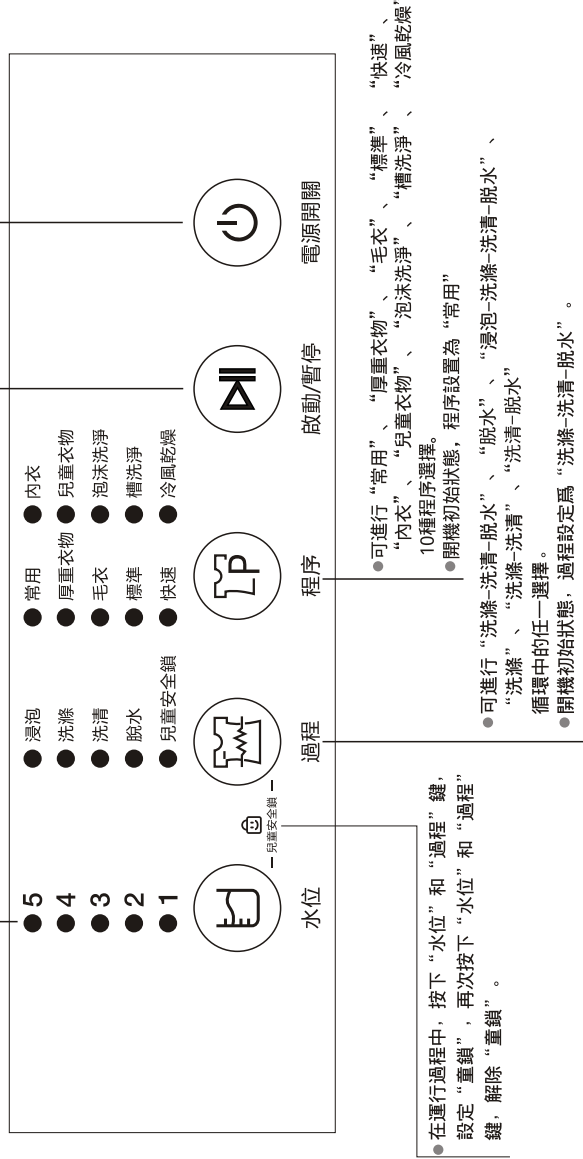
5
4
3
2
1

水位

兒童安鎖

● 浸泡
● 洗滌
● 洗清
● 脫水
● 兒童安全鎖

過程

● 常用
● 厚重衣物
● 毛衣
● 槽準
● 快速

● 內衣
● 兒童衣物
● 泡沫洗淨
● 槽洗淨
● 冷風乾燥

程序

啟動/暫停

電源開關

●在運行過程中，按下"水位"和"過程"鍵，設定"童鎖"，再次按下"水位"和"過程"鍵，解除"童鎖"。

●可進行"洗滌-洗清-脫水"、"脫水"、"浸泡-洗滌-洗清-脫水"、"洗滌"、"洗滌-洗清"、"洗清-脫水"循環中的任一選擇。
●開機初始狀態，過程設定爲"洗滌-洗清-脫水"。

●可進行"常用"、"厚重衣物"、"毛衣"、"標準"、"快速"、"內衣"、"兒童衣物"、"泡沫洗淨"、"槽洗淨"、"冷風乾燥"10種程序選擇。
●開機初始狀態，程序設置為"常用"